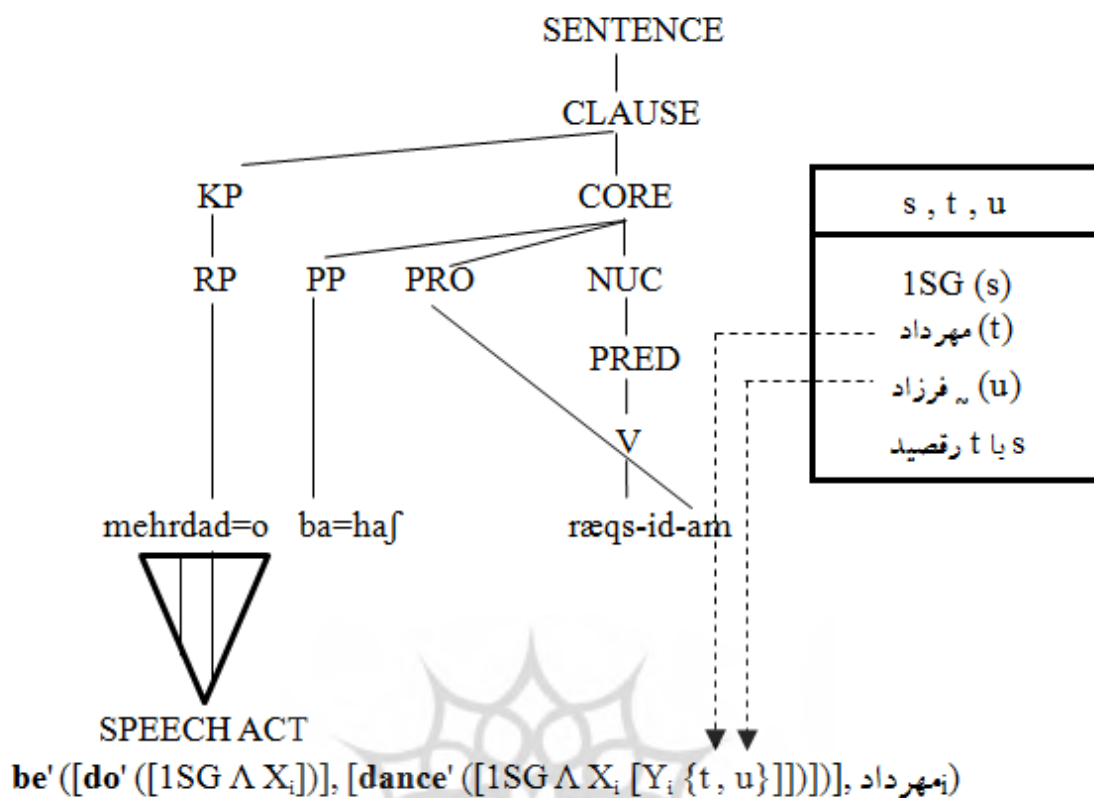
SENTENCE

CLAUSE

KP

CORE

RP

PP

PRO

NUC

PRED

V

mehrdad=o

ba=haʃ

ræqs-id-am

SPEECH ACT

s , t , u

1SG (s)

مهرداد (t)

فرزاد (u)

s با t رقصید

**be'** ([**do'** ([1SG Λ $X_i$])], [**dance'** ([1SG Λ $X_i$ [$Y_i$ {t , u}]])])], مهرداد$_i$)